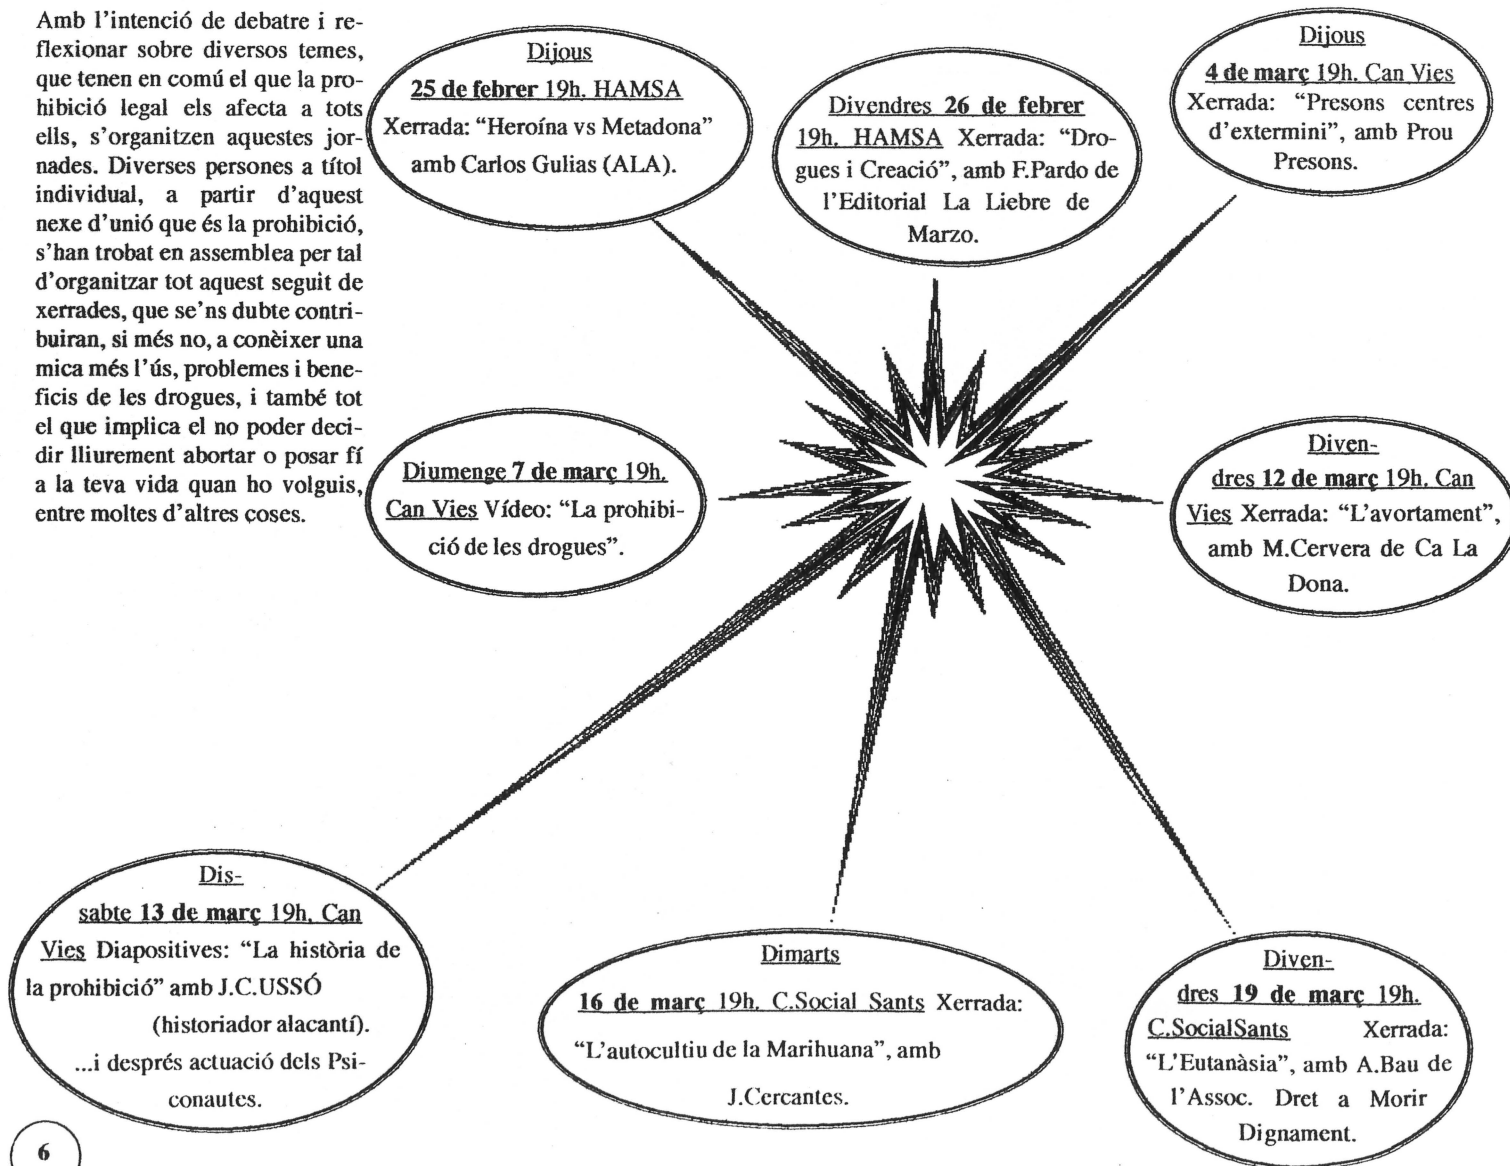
Amb l'intenció de debatre i reflexionar sobre diversos temes, que tenen en comú el que la prohibició legal els afecta a tots ells, s'organitzen aquestes jornades. Diverses persones a títol individual, a partir d'aquest nexe d'unió que és la prohibició, s'han trobat en assemblea per tal d'organitzar tot aquest seguit de xerrades, que se'ns dubte contribuiran, si més no, a conèixer una mica més l'ús, problemes i beneficis de les drogues, i també tot el que implica el no poder decidir lliurement abortar o posar fí a la teva vida quan ho volguis, entre moltes d'altres coses.

Dijous
25 de febrer 19h. HAMSA
Xerrada: "Heroína vs Metadona" amb Carlos Gulias (ALA).

Divendres 26 de febrer 19h. HAMSA Xerrada: "Drogues i Creació", amb F.Pardo de l'Editorial La Liebre de Marzo.

Dijous
4 de març 19h. Can Vies
Xerrada: "Presons centres d'extermini", amb Prou Presons.

Diumenge 7 de març 19h. Can Vies Vídeo: "La prohibició de les drogues".

Divendres 12 de març 19h. Can Vies Xerrada: "L'avortament", amb M.Cervera de Ca La Dona.

Dissabte 13 de març 19h. Can Vies Diapositives: "La història de la prohibició" amb J.C.USSÓ (historiador alacantí). ...i després actuació dels Psiconautes.

Dimarts
16 de març 19h. C.Social Sants Xerrada: "L'autocultiu de la Marihuana", amb J.Cercantes.

Divendres 19 de març 19h. C.SocialSants Xerrada: "L'Eutanàsia", amb A.Bau de l'Assoc. Dret a Morir Dignament.

6